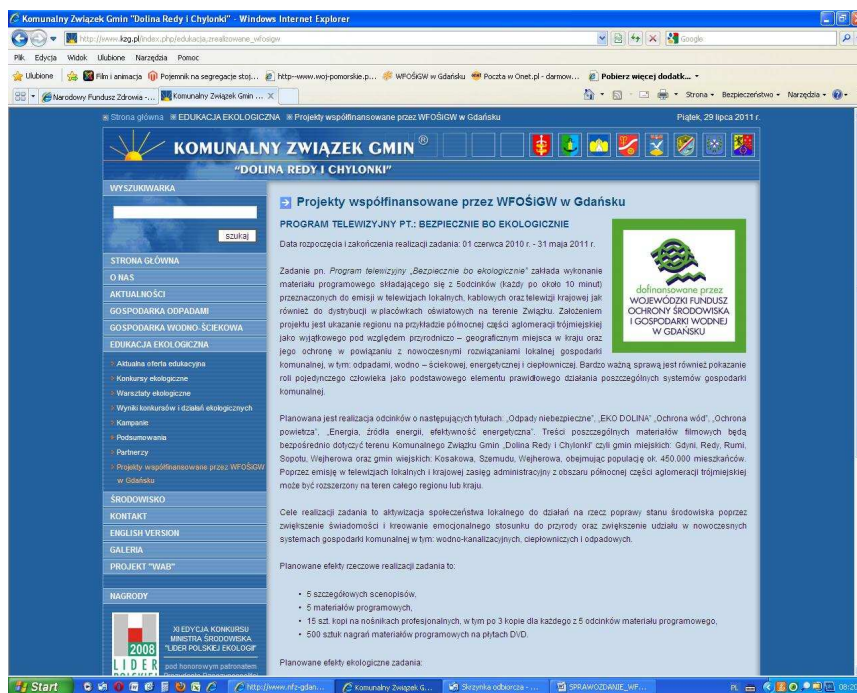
Komunalny Związek Gmin "Dolina Redy i Chylonki" - Windows Internet Explorer

http://www.kzg.pl/index.php/edukacja,zrealizowane_wfosigw

Google

Plik Edycja Widok Ulubione Narzędzia Pomoc

Ulubione Film i animacja Pojemnik na segregacje stoj... http--www.woj-pomorskie.p... WFOŚiGW w Gdańsku Poczta w Onet.pl - darmow... Pobierz więcej dodatk...

Narodowy Fundusz Zdrowia -... Komunalny Związek Gmin ...

Strona Bezpieczeństwo Narzędzia

Strona główna EDUKACJA EKOLOGICZNA Projekty współfinansowane przez WFOŚiGW w Gdańsku

Piątek, 29 lipca 2011 r.

KOMUNALNY ZWIĄZEK GMIN®

"DOLINA REDY I CHYLONKI"

WYSZUKIWARKA

szukaj

STRONA GŁÓWNA
O NAS
AKTUALNOŚCI
GOSPODARKA ODPADAMI
GOSPODARKA WODNO-ŚCIEKOWA
EDUKACJA EKOLOGICZNA
Aktualna oferta edukacyjna
Konkursy ekologiczne
Warsztaty ekologiczne
Wyniki konkursów i działań ekologicznych
Kampanie
Podsumowania
Partnerzy
Projekty współfinansowane przez WFOŚiGW w Gdańsku
ŚRODOWISKO
KONTAKT
ENGLISH VERSION
GALERIA
PROJEKT "WAB"

NAGRODY

2008
XI EDYCJA KONKURSU MINISTRA ŚRODOWISKA "LIDER POLSKIEJ EKOLOGII"
LIDER
pod honorowym patronatem
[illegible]

Projekty współfinansowane przez WFOŚiGW w Gdańsku

PROGRAM TELEWIZYJNY PT.: BEZPIECZNIE BO EKOLOGICZNIE

Data rozpoczęcia i zakończenia realizacji zadania: 01 czerwca 2010 r. - 31 maja 2011 r.

dofinansowane przez
WOJEWÓDZKI FUNDUSZ OCHRONY ŚRODOWISKA I GOSPODARKI WODNEJ W GDAŃSKU

Zadanie pn. Program telewizyjny „Bezpiecznie bo ekologicznie" zakłada wykonanie materiału programowego składającego się z 5odcinków (każdy po około 10 minut) przeznaczonych do emisji w telewizjach lokalnych, kablowych oraz telewizji krajowej jak również do dystrybucji w placówkach oświatowych na terenie Związku. Założeniem projektu jest ukazanie regionu na przykładzie północnej części aglomeracji trójmiejskiej jako wyjątkowego pod względem przyrodniczo – geograficznym miejsca w kraju oraz jego ochronę w powiązaniu z nowoczesnymi rozwiązaniami lokalnej gospodarki komunalnej, w tym: odpadami, wodno – ściekowej, energetycznej i ciepłowniczej. Bardzo ważną sprawą jest również połączenie roli pojedynczego człowieka jako podstawowego elementu prawidłowego działania poszczególnych systemów gospodarki komunalnej.

Planowana jest realizacja odcinków o następujących tytułach: „Odpady niebezpieczne", „EKO DOLINA", „Ochrona wód", „Ochrona powietrza", „Energia, źródła energii, efektywność energetyczna". Treści poszczególnych materiałów filmowych będą bezpośrednio dotyczyć terenu Komunalnego Związku Gmin „Dolina Redy i Chylonki" czyli gmin miejskich: Gdyni, Redy, Rumi, Sopotu, Wejherowa oraz gmin wiejskich: Kosakowa, Szemudu, Wejherowa, obejmując populację ok. 450.000 mieszkańców. Poprzez emisję w telewizjach lokalnych i krajowej zasięg administracyjny z obszaru północnej części aglomeracji trójmiejskiej może być rozszerzony na teren całego regionu lub kraju.

Cele realizacji zadania to aktywizacja społeczeństwa lokalnego do działań na rzecz poprawy stanu środowiska poprzez zwiększenie świadomości i kreowanie emocjonalnego stosunku do przyrody oraz zwiększenie udziału w nowoczesnych systemach gospodarki komunalnej w tym: wodno-kanalizacyjnych, ciepłowniczych i odpadowych.

Planowane efekty rzeczowe realizacji zadania to:

• 5 szczegółowych scenopisów,
• 5 materiałów programowych,
• 15 szt. kopi na nośnikach profesjonalnych, w tym po 3 kopie dla każdego z 5 odcinków materiału programowego,
• 500 sztuk nagrań materiałów programowych na płytach DVD.

Planowane efekty ekologiczne zadania:

Start http://www.nfz-gdan... Komunalny Związek G... Skrzynka odbiorcza -... SPRAWOZDANIE_WF... PL 08:2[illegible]